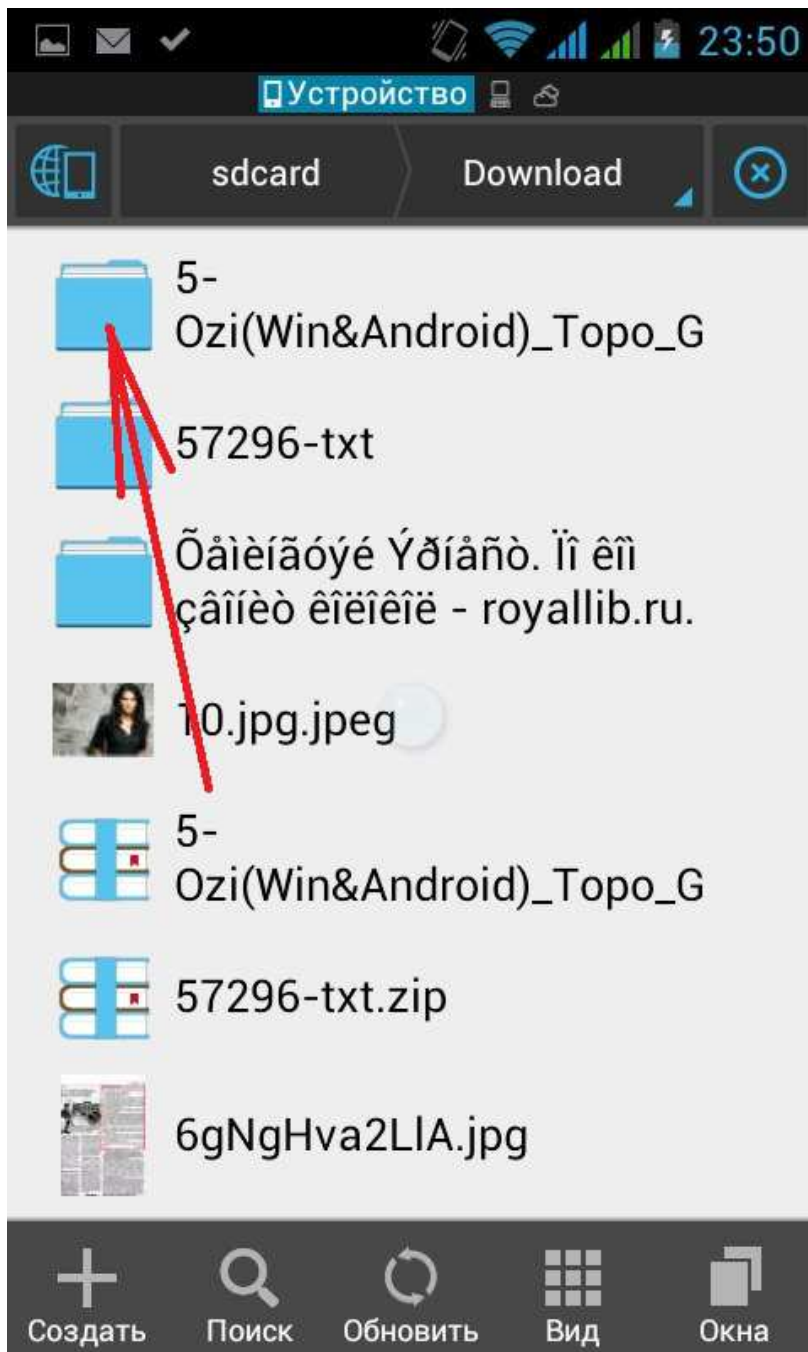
23:50

Устройство

sdcard

Download

5-Ozi(Win&Android)_Topo_G

57296-txt

Õåìèíãóýé Ýðíåñò. Ïî êîì çâîíèò êîëîêîë - royallib.ru.

10.jpg.jpeg

5-Ozi(Win&Android)_Topo_G

57296-txt.zip

6gNgHva2LlA.jpg

Создать Поиск Обновить Вид Окна